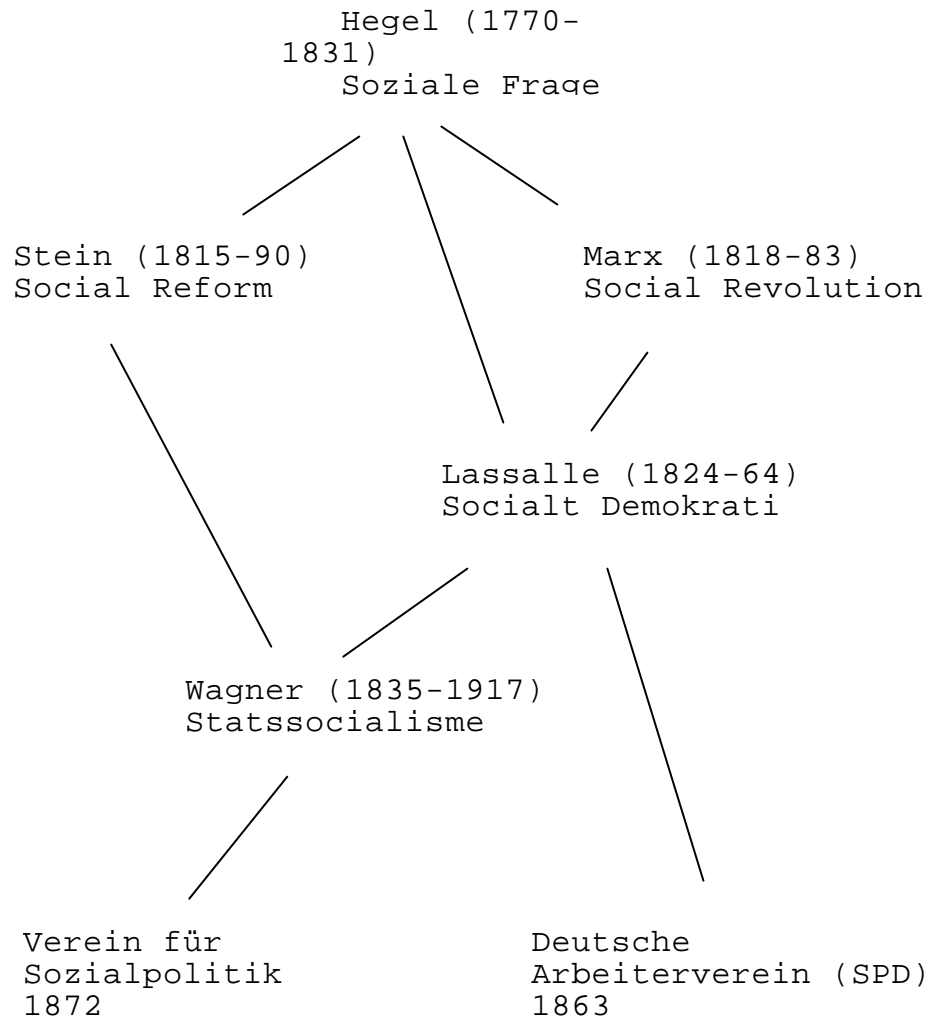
Hegel (1770-1831)
Soziale Frage

Stein (1815-90)
Social Reform

Marx (1818-83)
Social Revolution

Lassalle (1824-64)
Socialt Demokrati

Wagner (1835-1917)
Statssocialisme

Verein für Sozialpolitik
1872

Deutsche Arbeiterverein (SPD)
1863